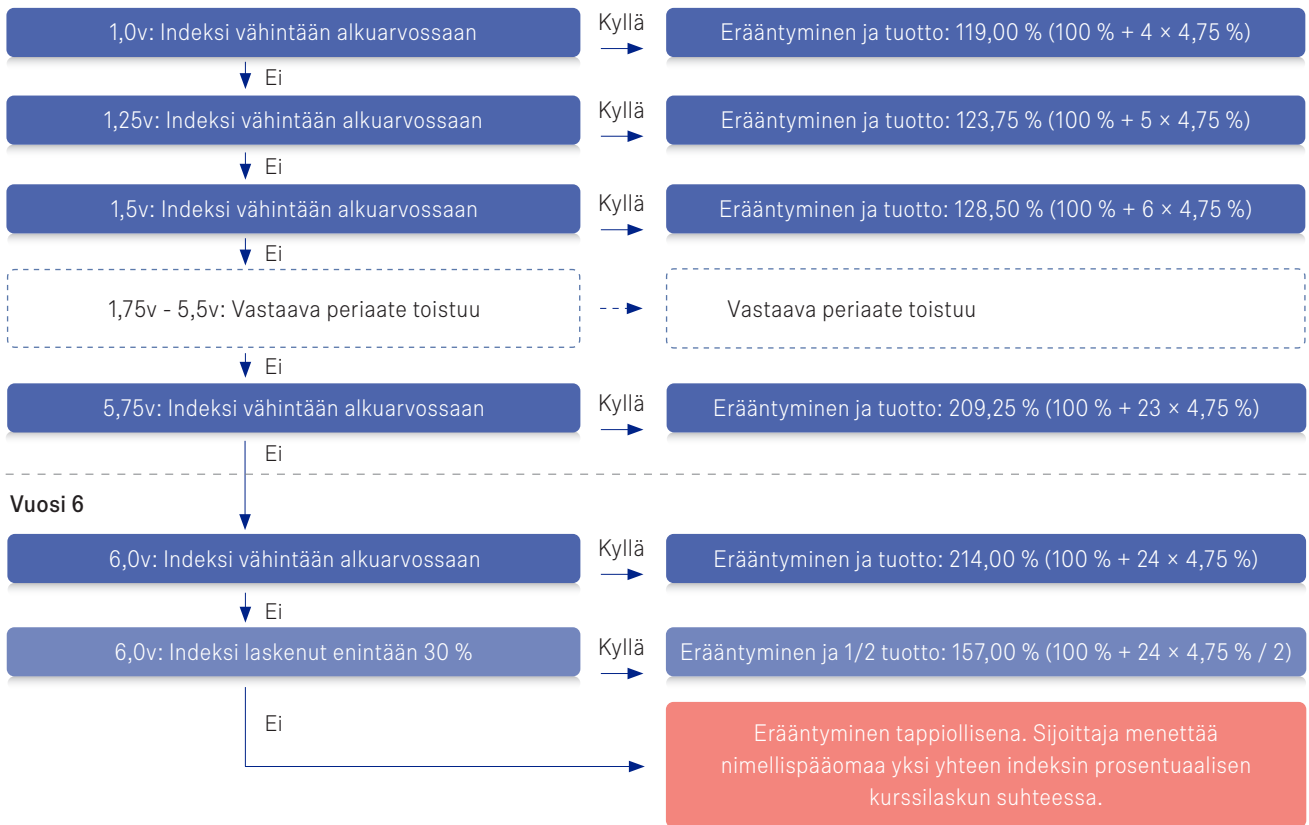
1,0v: Indeksi vähintään alkuarvossaan

Kyllä

Erääntyminen ja tuotto: 119,00 % (100 % + 4 × 4,75 %)

Ei

1,25v: Indeksi vähintään alkuarvossaan

Kyllä

Erääntyminen ja tuotto: 123,75 % (100 % + 5 × 4,75 %)

Ei

1,5v: Indeksi vähintään alkuarvossaan

Kyllä

Erääntyminen ja tuotto: 128,50 % (100 % + 6 × 4,75 %)

Ei

1,75v - 5,5v: Vastaava periaate toistuu

Vastaava periaate toistuu

Ei

5,75v: Indeksi vähintään alkuarvossaan

Kyllä

Erääntyminen ja tuotto: 209,25 % (100 % + 23 × 4,75 %)

Ei

Vuosi 6

6,0v: Indeksi vähintään alkuarvossaan

Kyllä

Erääntyminen ja tuotto: 214,00 % (100 % + 24 × 4,75 %)

Ei

6,0v: Indeksi laskenut enintään 30 %

Kyllä

Erääntyminen ja 1/2 tuotto: 157,00 % (100 % + 24 × 4,75 % / 2)

Ei

Erääntyminen tappiollisena. Sijoittaja menettää nimellispääomaa yksi yhteen indeksin prosentuaalisen kurssilaskun suhteessa.